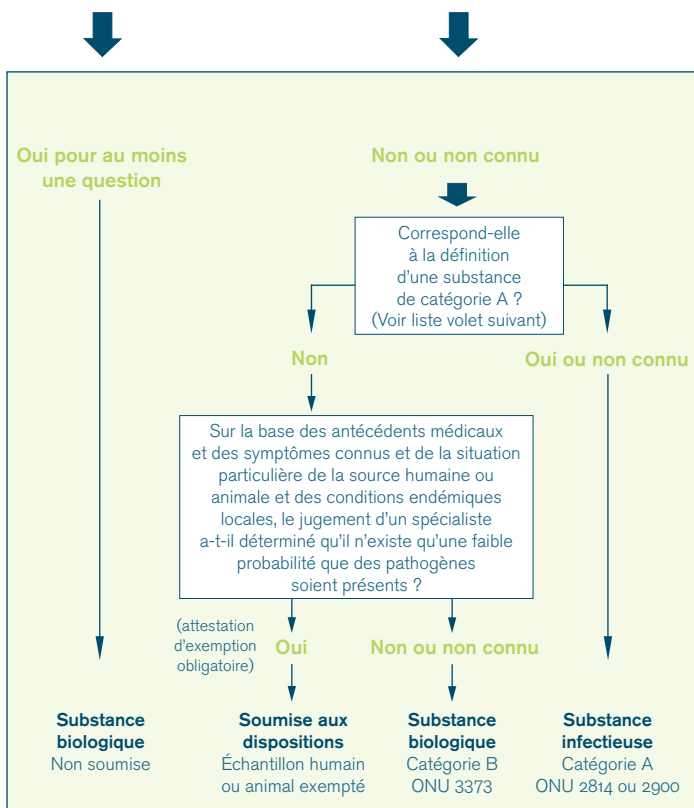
Oui pour au moins une question

Non ou non connu

Correspond-elle à la définition d'une substance de catégorie A ? (Voir liste volet suivant)

Non

Oui ou non connu

Sur la base des antécédents médicaux et des symptômes connus et de la situation particulière de la source humaine ou animale et des conditions endémiques locales, le jugement d'un spécialiste a-t-il déterminé qu'il n'existe qu'une faible probabilité que des pathogènes soient présents ?

(attestation d'exemption obligatoire)

Oui

Non ou non connu

**Substance biologique**
Non soumise

**Soumise aux dispositions**
Échantillon humain ou animal exempté

**Substance biologique**
Catégorie B
ONU 3373

**Substance infectieuse**
Catégorie A
ONU 2814 ou 2900